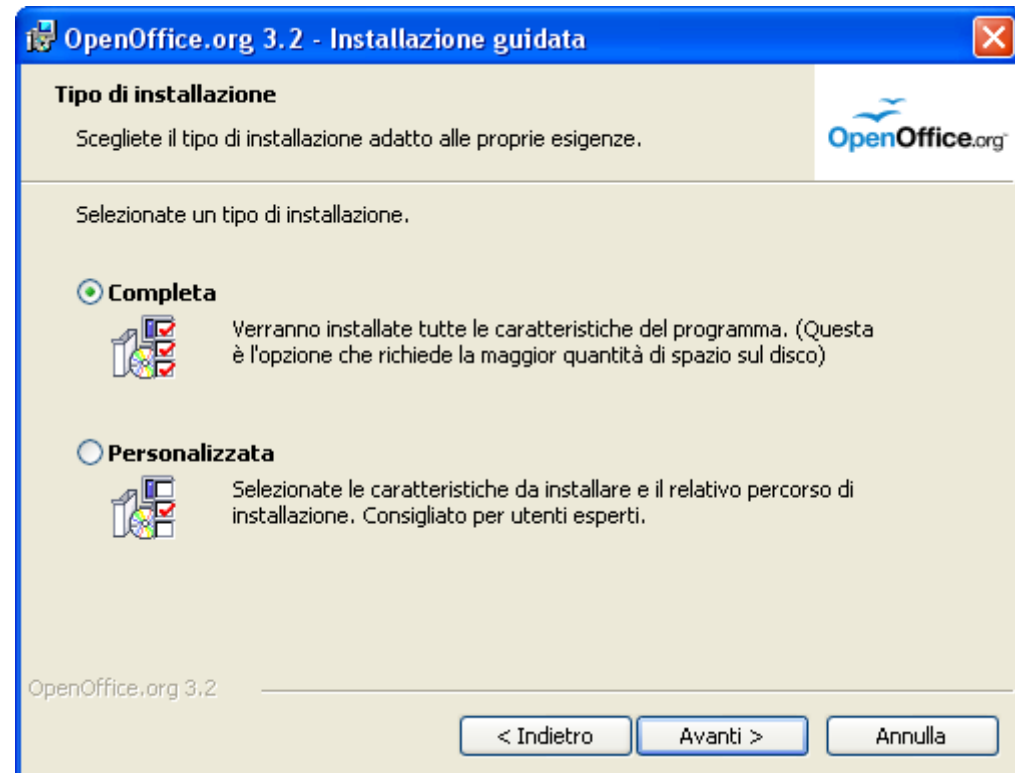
OpenOffice.org 3.2 - Installazione guidata

Tipo di installazione

Scegliete il tipo di installazione adatto alle proprie esigenze.

OpenOffice.org

Selezionate un tipo di installazione.

Completa

Verranno installate tutte le caratteristiche del programma. (Questa è l'opzione che richiede la maggior quantità di spazio sul disco)

Personalizzata

Selezionate le caratteristiche da installare e il relativo percorso di installazione. Consigliato per utenti esperti.

OpenOffice.org 3.2

< Indietro | Avanti > | Annulla